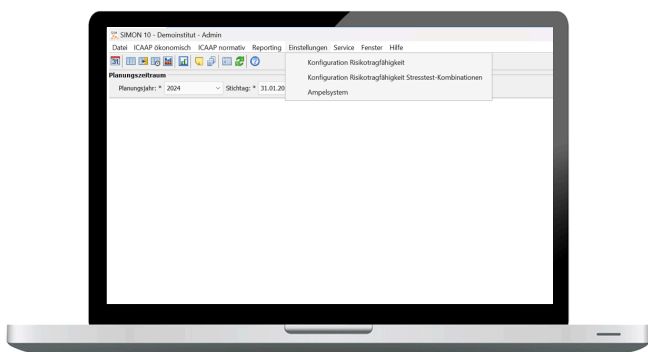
SIMON 10 - Demoinstitut - Admin

Datei ICAAP ökonomisch ICAAP normativ Reporting Einstellungen Service Fenster Hilfe

Konfiguration Risikotragfähigkeit

Konfiguration Risikotragfähigkeit Stresstest-Kombinationen

Ampelsystem

Planungszeitraum

Planungsjahr: * 2024 Stichtag: * 31.01.20